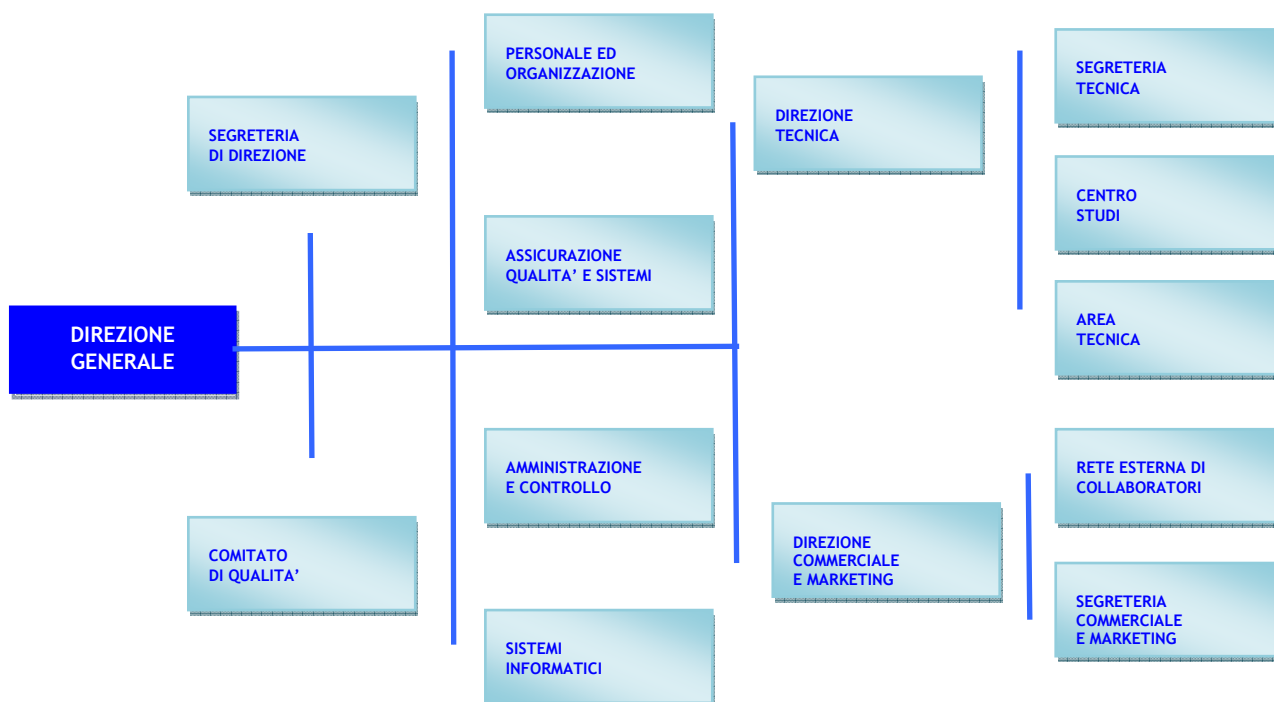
DIREZIONE GENERALE

SEGRETERIA DI DIREZIONE

COMITATO DI QUALITA’

PERSONALE ED ORGANIZZAZIONE

ASSICURAZIONE QUALITA’ E SISTEMI

AMMINISTRAZIONE E CONTROLLO

SISTEMI INFORMATICI

DIREZIONE TECNICA

DIREZIONE COMMERCIALE E MARKETING

SEGRETERIA TECNICA

CENTRO STUDI

AREA TECNICA

RETE ESTERNA DI COLLABORATORI

SEGRETERIA COMMERCIALE E MARKETING